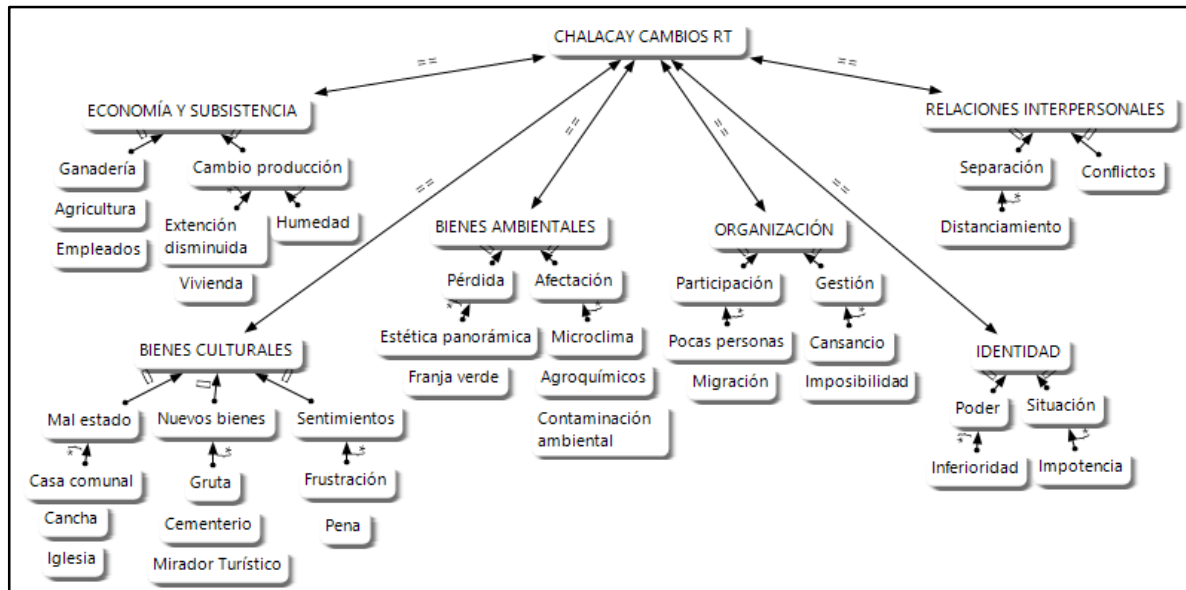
CHALACAY CAMBIOS RT

==

ECONOMÍA Y SUBSISTENCIA

Ganadería

Agricultura

Empleados

Cambio producción

Extención disminuida

Humedad

Vivienda

==

BIENES CULTURALES

Mal estado

Casa comunal

Cancha

Iglesia

Nuevos bienes

Gruta

Cementerio

Mirador Turístico

Sentimientos

Frustración

Pena

==

BIENES AMBIENTALES

Pérdida

Estética panorámica

Franja verde

Afectación

Microclima

Agroquímicos

Contaminación ambiental

==

ORGANIZACIÓN

Participación

Pocas personas

Migración

Gestión

Cansancio

Imposibilidad

==

IDENTIDAD

Poder

Inferioridad

Situación

Impotencia

==

RELACIONES INTERPERSONALES

Separación

Distanciamiento

Conflictos